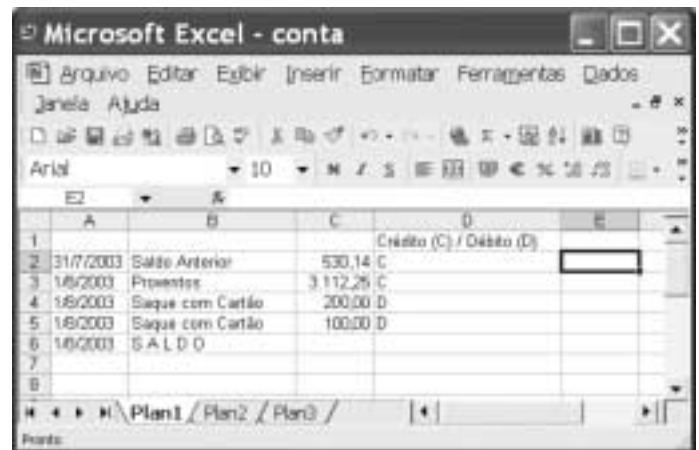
Microsoft Excel - conta

Arquivo Editar Exibir Inserir Formatar Ferramentas Dados Janela Ajuda

Arial 10

E2 fx

| | A | B | C | D | E |
|---|---|---|---|---|---|
| 1 | | | | Crédito (C) / Débito (D) | |
| 2 | 31/7/2003 | Saldo Anterior | 530,14 | C | |
| 3 | 1/8/2003 | Proventos | 3.112,26 | C | |
| 4 | 1/8/2003 | Saque com Cartão | 200,00 | D | |
| 5 | 1/8/2003 | Saque com Cartão | 100,00 | D | |
| 6 | 1/8/2003 | S A L D O | | | |
| 7 | | | | | |
| 8 | | | | | |

Plan1 / Plan2 / Plan3

Pronto